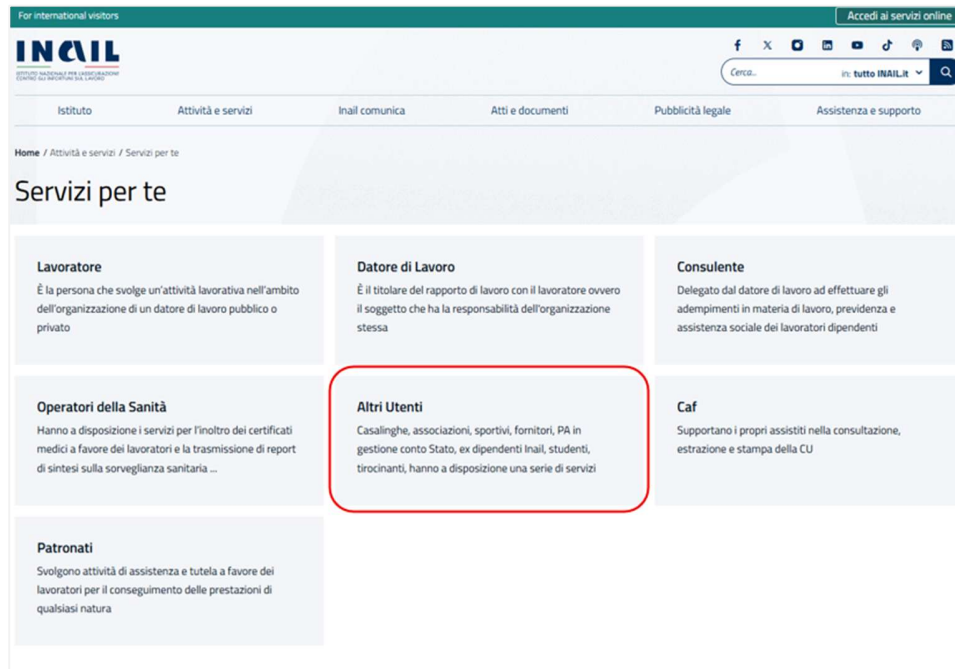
For international visitors

Accedi ai servizi online

INAIL
ISTITUTO NAZIONALE PER L'ASSICURAZIONE CONTRO GLI INFORTUNI SUL LAVORO

Cerca... in: tutto INAIL.it

Istituto
Attività e servizi
Inail comunica
Atti e documenti
Pubblicità legale
Assistenza e supporto

Home / Attività e servizi / Servizi per te

Servizi per te

Lavoratore
È la persona che svolge un'attività lavorativa nell'ambito dell'organizzazione di un datore di lavoro pubblico o privato

Datore di Lavoro
È il titolare del rapporto di lavoro con il lavoratore ovvero il soggetto che ha la responsabilità dell'organizzazione stessa

Consulente
Delegato dal datore di lavoro ad effettuare gli adempimenti in materia di lavoro, previdenza e assistenza sociale dei lavoratori dipendenti

Operatori della Sanità
Hanno a disposizione i servizi per l'inoltro dei certificati medici a favore dei lavoratori e la trasmissione di report di sintesi sulla sorveglianza sanitaria ...

Altri Utenti
Casalinghe, associazioni, sportivi, fornitori, PA in gestione conto Stato, ex dipendenti Inail, studenti, tirocinanti, hanno a disposizione una serie di servizi

Caf
Supportano i propri assistiti nella consultazione, estrazione e stampa della CU

Patronati
Svolgono attività di assistenza e tutela a favore dei lavoratori per il conseguimento delle prestazioni di qualsiasi natura